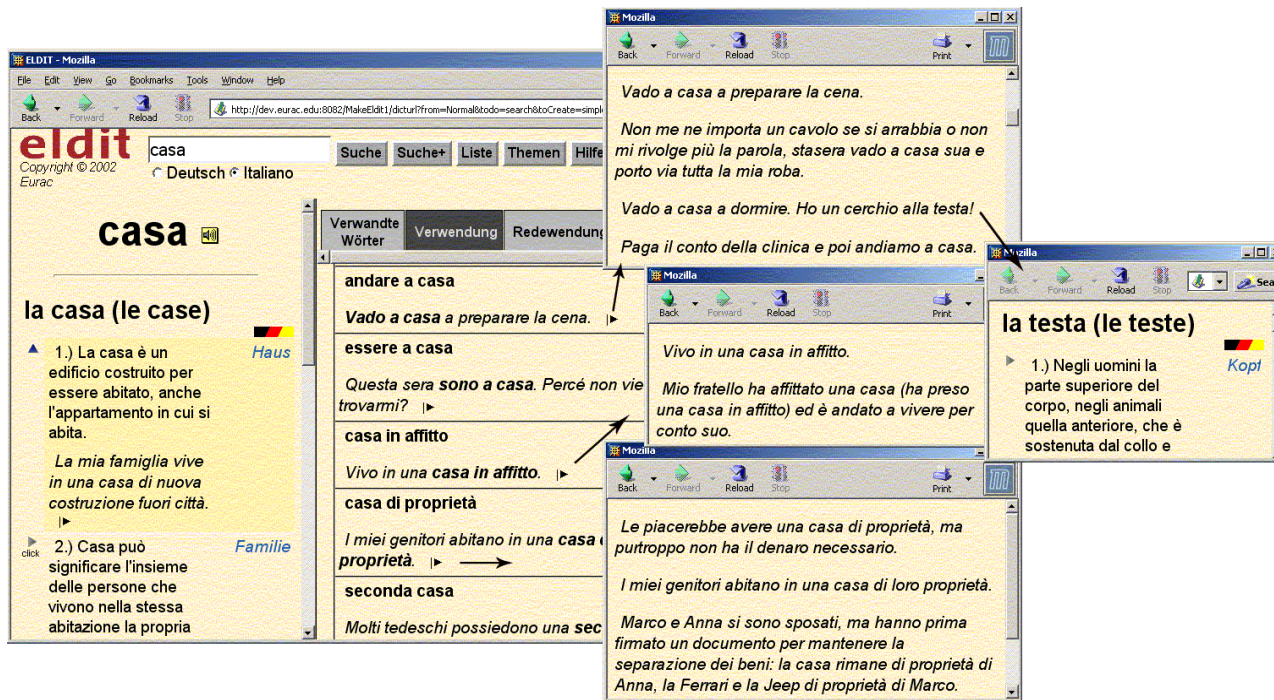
ELDIT - Mozilla

File Edit View Go Bookmarks Tools Window Help

Back Forward Reload Stop

http://dev.eurac.edu:8082/MakeEldit1/dicturl?from=Normal&todo=search&toCreate=simpl

eldit
Copyright © 2002 Eurac

casa

Suche Suche+ Liste Themen Hilfe

Deutsch Italiano

casa

la casa (le case)

1.) La casa è un edificio costruito per essere abitato, anche l'appartamento in cui si abita.

Haus

La mia famiglia vive in una casa di nuova costruzione fuori città.

click

2.) Casa può significare l'insieme delle persone che vivono nella stessa abitazione la propria

Familie

Verwandte Wörter | Verwendung | Redewendung

andare a casa

Vado a casa a preparare la cena.

essere a casa

Questa sera sono a casa. Percé non vie trovarmi?

casa in affitto

Vivo in una casa in affitto.

casa di proprietà

I miei genitori abitano in una casa proprietà.

seconda casa

Molti tedeschi possiedono una sec

Mozilla

Back Forward Reload Stop Print

Vado a casa a preparare la cena.

Non me ne importa un cavolo se si arrabbia o non mi rivolge più la parola, stasera vado a casa sua e porto via tutta la mia roba.

Vado a casa a dormire. Ho un cerchio alla testa!

Paga il conto della clinica e poi andiamo a casa.

Mozilla

Back Forward Reload Stop Print

Vivo in una casa in affitto.

Mio fratello ha affittato una casa (ha preso una casa in affitto) ed è andato a vivere per conto suo.

Mozilla

Back Forward Reload Stop Sea

la testa (le teste)

1.) Negli uomini la parte superiore del corpo, negli animali quella anteriore, che è sostenuta dal collo e

Kopf

Mozilla

Back Forward Reload Stop Print

Le piacerebbe avere una casa di proprietà, ma purtroppo non ha il denaro necessario.

I miei genitori abitano in una casa di loro proprietà.

Marco e Anna si sono sposati, ma hanno prima firmato un documento per mantenere la separazione dei beni: la casa rimane di proprietà di Anna, la Ferrari e la Jeep di proprietà di Marco.